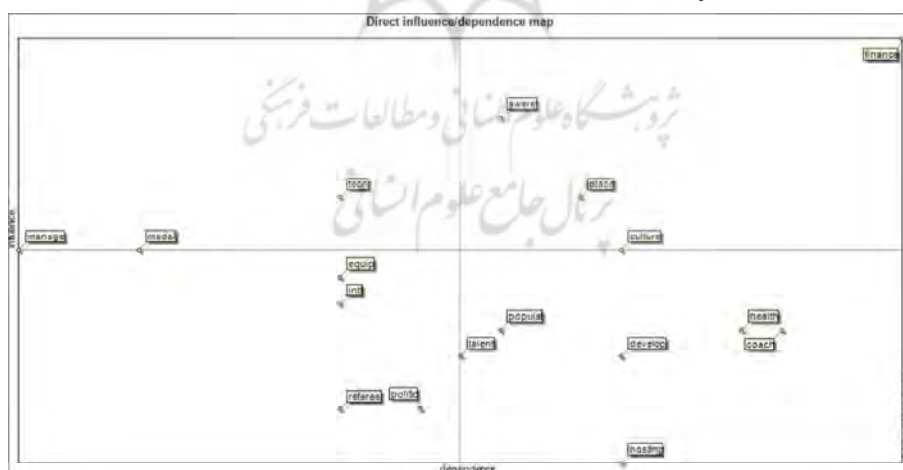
Direct influence/dependence map

پژوهشگاه علوم انسانی و مطالعات فرهنگی
پرتال جامع علوم انسانی

finance
aware
regul
place
manage
media
culture
equip
infr
popular
health
talent
develop
coach
referee
politic
hosting

influence
dependence